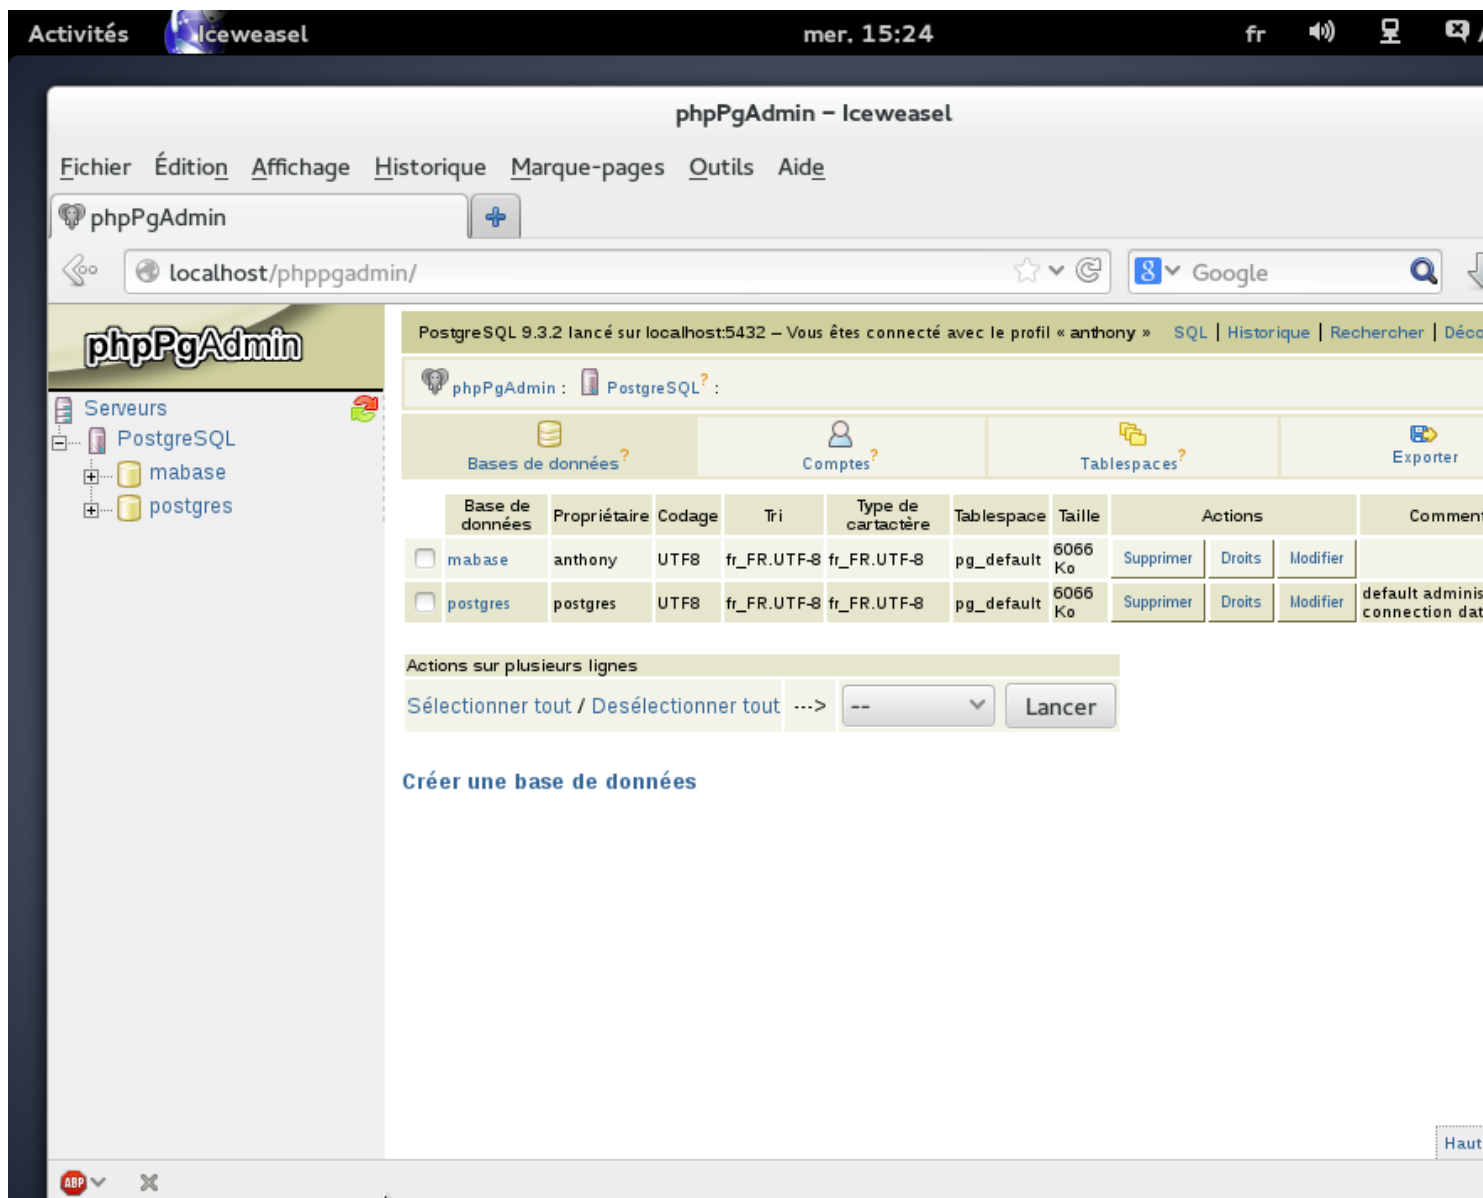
Activités Iceweasel mer. 15:24 fr

phpPgAdmin – Iceweasel

Fichier Édition Affichage Historique Marque-pages Outils Aide

phpPgAdmin

localhost/phppgadmin/

Google

phpPgAdmin

Serveurs
PostgreSQL
mabase
postgres

PostgreSQL 9.3.2 lancé sur localhost:5432 – Vous êtes connecté avec le profil « anthony » SQL | Historique | Rechercher | Déco

phpPgAdmin : PostgreSQL? :

Bases de données? Comptes? Tablespaces? Exporter

| | Base de données | Propriétaire | Codage | Tri | Type de cartactère | Tablespace | Taille | Actions | | | Commen |
|---|---|---|---|---|---|---|---|---|---|---|---|
| | mabase | anthony | UTF8 | fr_FR.UTF-8 | fr_FR.UTF-8 | pg_default | 6066 Ko | Supprimer | Droits | Modifier | |
| | postgres | postgres | UTF8 | fr_FR.UTF-8 | fr_FR.UTF-8 | pg_default | 6066 Ko | Supprimer | Droits | Modifier | default adminis connection dat |

Actions sur plusieurs lignes
Sélectionner tout / Desélectionner tout ---> -- Lancer

Créer une base de données

Haut

ABP